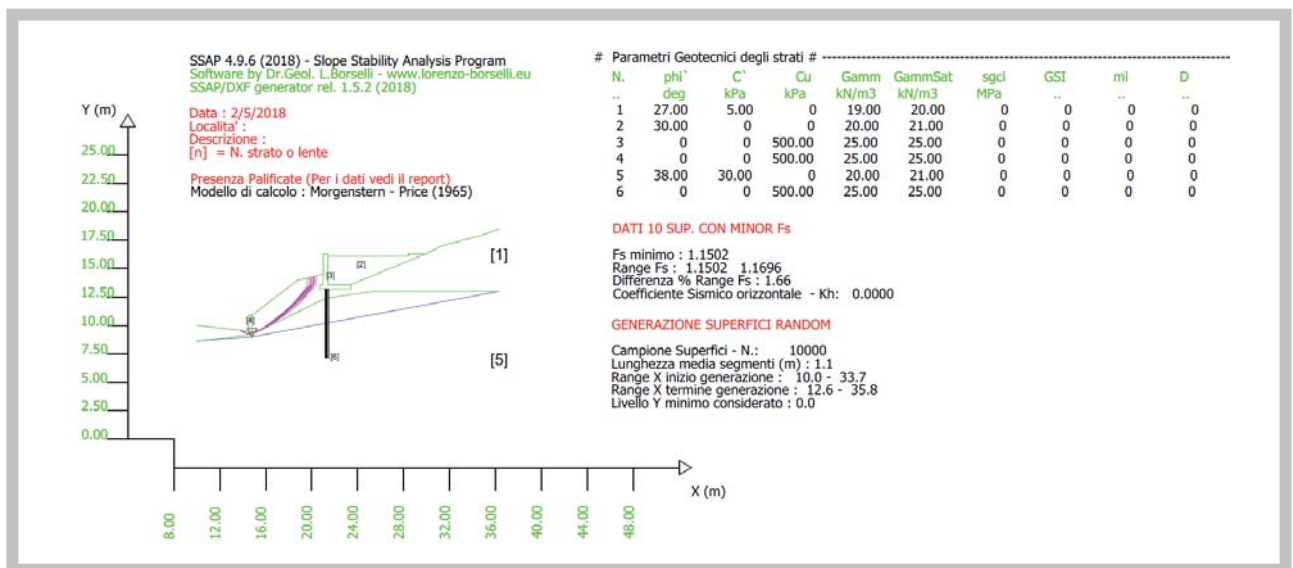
SSAP 4.9.6 (2018) - Slope Stability Analysis Program
Software by Dr.Geol. L.Borselli - www.lorenzo-borselli.eu
SSAP/DXF generator rel. 1.5.2 (2018)

Data : 2/5/2018
Localita' :
Descrizione :
[n] = N. strato o lente

Presenza Palificate (Per i dati vedi il report)
Modello di calcolo : Morgenstern - Price (1965)

# Parametri Geotecnici degli strati # ----------------------------------------------------------------

| N. | phi` | C` | Cu | Gamm | GammSat | sgci | GSI | mi | D |
|---|---|---|---|---|---|---|---|---|---|
| .. | deg | kPa | kPa | kN/m3 | kN/m3 | MPa | .. | .. | .. |
| 1 | 27.00 | 5.00 | 0 | 19.00 | 20.00 | 0 | 0 | 0 | 0 |
| 2 | 30.00 | 0 | 0 | 20.00 | 21.00 | 0 | 0 | 0 | 0 |
| 3 | 0 | 0 | 500.00 | 25.00 | 25.00 | 0 | 0 | 0 | 0 |
| 4 | 0 | 0 | 500.00 | 25.00 | 25.00 | 0 | 0 | 0 | 0 |
| 5 | 38.00 | 30.00 | 0 | 20.00 | 21.00 | 0 | 0 | 0 | 0 |
| 6 | 0 | 0 | 500.00 | 25.00 | 25.00 | 0 | 0 | 0 | 0 |

DATI 10 SUP. CON MINOR Fs

Fs minimo : 1.1502
Range Fs : 1.1502 1.1696
Differenza % Range Fs : 1.66
Coefficiente Sismico orizzontale - Kh: 0.0000

GENERAZIONE SUPERFICI RANDOM

Campione Superfici - N.: 10000
Lunghezza media segmenti (m) : 1.1
Range X inizio generazione : 10.0 - 33.7
Range X termine generazione : 12.6 - 35.8
Livello Y minimo considerato : 0.0

Y (m)
25.00
22.50
20.00
17.50
15.00
12.50
10.00
7.50
5.00
2.50
0.00

[1]
[2]
[3]
[4]
[5]
[6]

X (m)
8.00
12.00
16.00
20.00
24.00
28.00
32.00
36.00
40.00
44.00
48.00